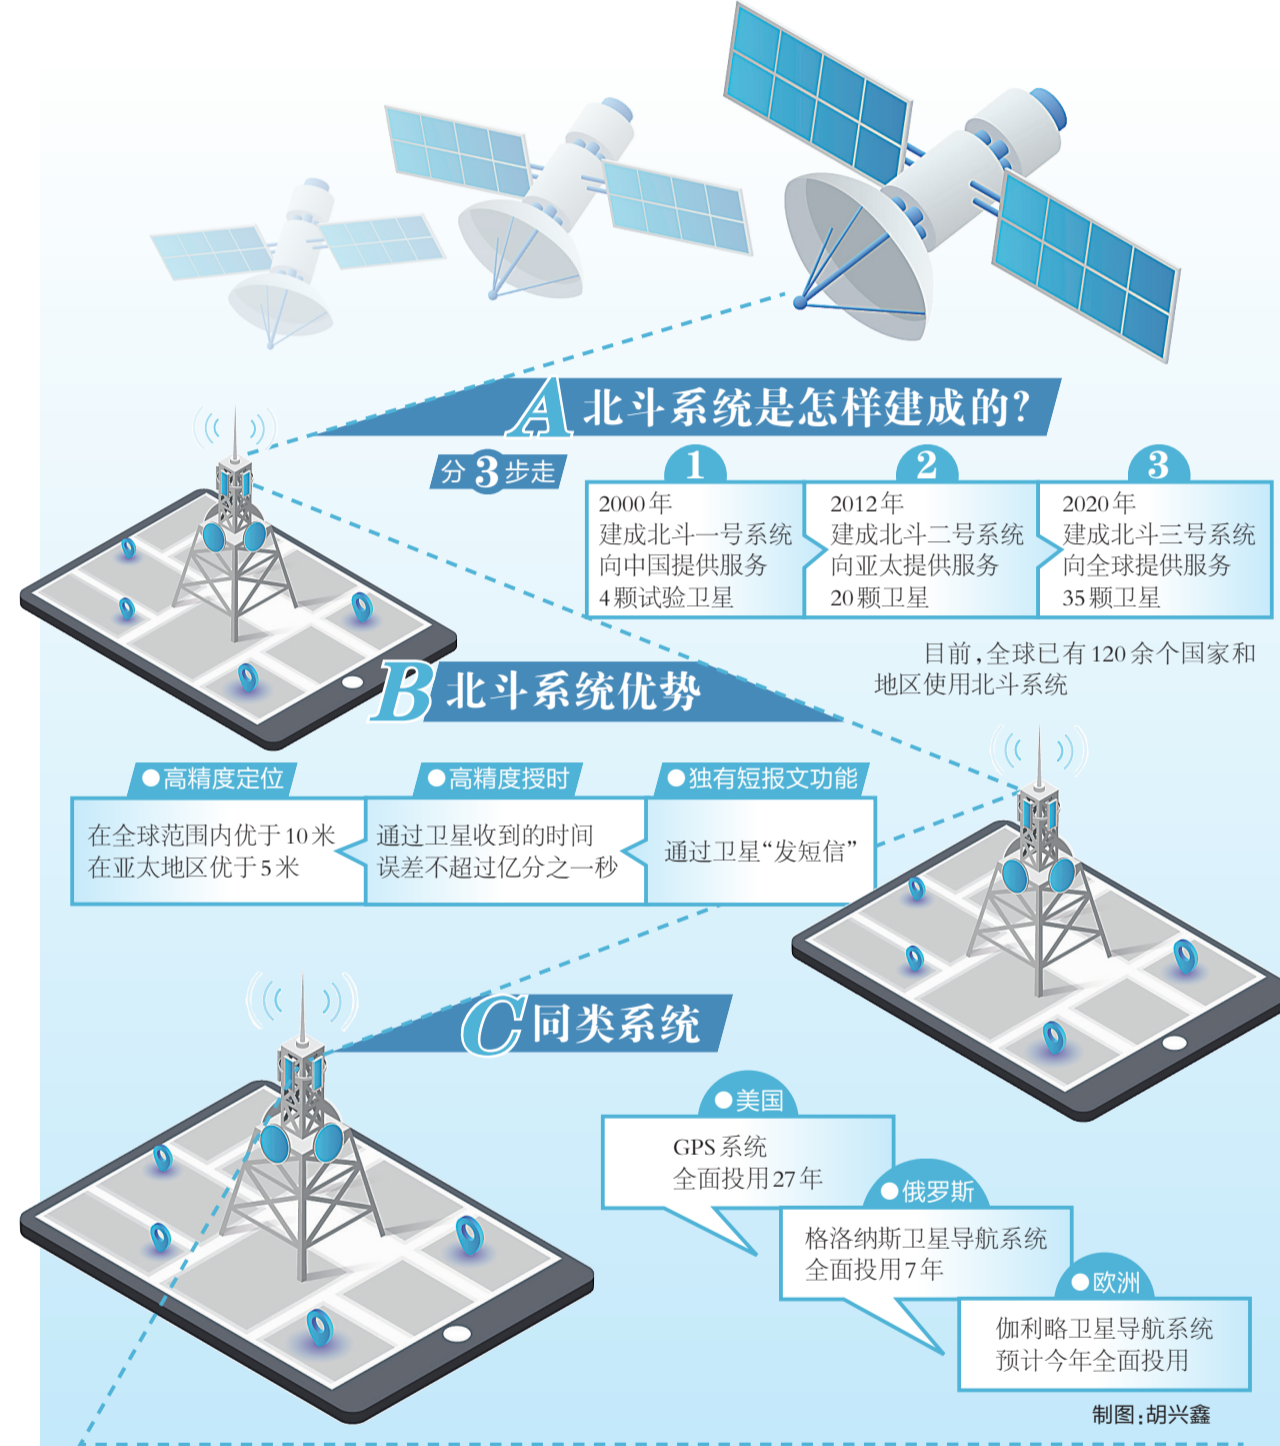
A 北斗系统是怎样建成的?

分 3 步走

1
2000年
建成北斗一号系统
向中国提供服务
4颗试验卫星

2
2012年
建成北斗二号系统
向亚太提供服务
20颗卫星

3
2020年
建成北斗三号系统
向全球提供服务
35颗卫星

目前，全球已有120余个国家和地区使用北斗系统

B 北斗系统优势

●高精度定位
在全球范围内优于10米
在亚太地区优于5米

●高精度授时
通过卫星收到的时间
误差不超过亿分之一秒

●独有短报文功能
通过卫星“发短信”

C 同类系统

●美国
GPS系统
全面投用27年

●俄罗斯
格洛纳斯卫星导航系统
全面投用7年

●欧洲
伽利略卫星导航系统
预计今年全面投用

制图：胡兴鑫